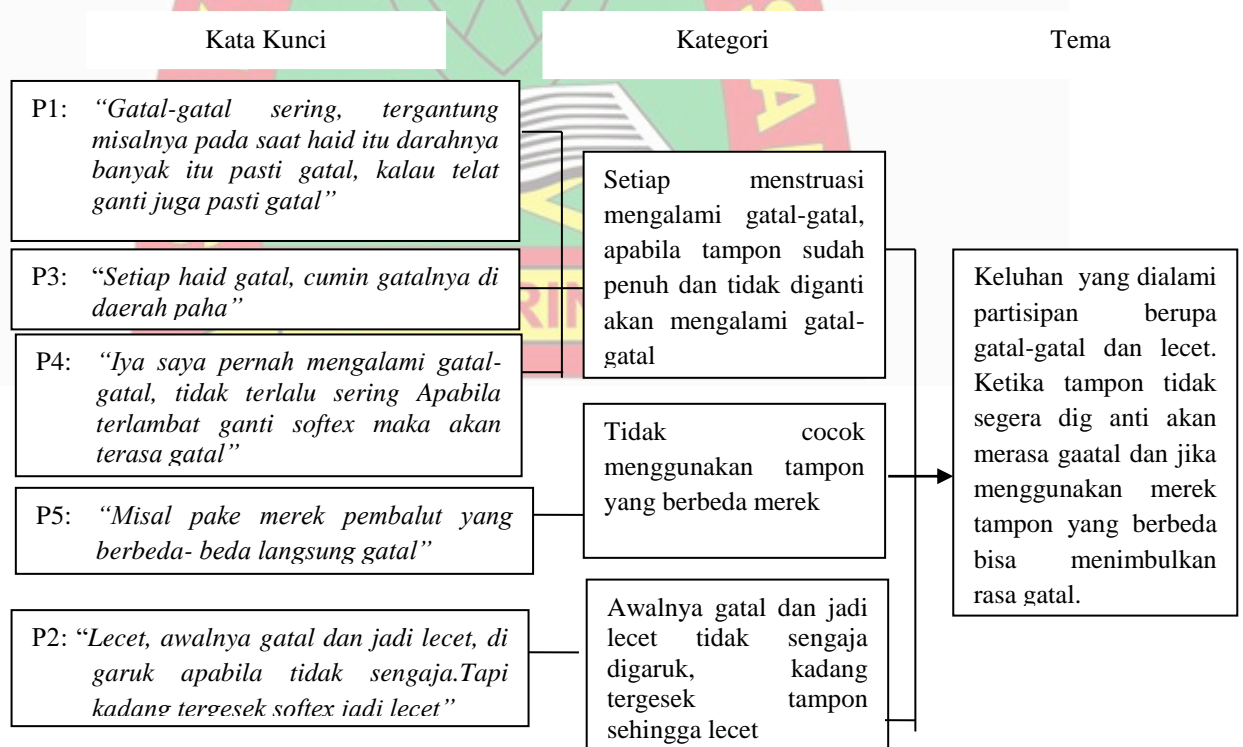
Kata Kunci

Kategori

Tema

P1: *"Gatal-gatal sering, tergantung misalnya pada saat haid itu darahnya banyak itu pasti gatal, kalau telat ganti juga pasti gatal"*

P3: "*Setiap haid gatal, cumin gatalnya di daerah paha"*

P4: *"Iya saya pernah mengalami gatal-gatal, tidak terlalu sering Apabila terlambat ganti softex maka akan terasa gatal"*

P5: *"Misal pake merek pembalut yang berbeda- beda langsung gatal"*

P2: "*Lecet, awalnya gatal dan jadi lecet, di garuk apabila tidak sengaja.Tapi kadang tergesek softex jadi lecet"*

Setiap menstruasi mengalami gatal-gatal, apabila tampon sudah penuh dan tidak diganti akan mengalami gatal-gatal

Tidak cocok menggunakan tampon yang berbeda merek

Awalnya gatal dan jadi lecet tidak sengaja digaruk, kadang tergesek tampon sehingga lecet

Keluhan yang dialami partisipan berupa gatal-gatal dan lecet. Ketika tampon tidak segera dig anti akan merasa gaatal dan jika menggunakan merek tampon yang berbeda bisa menimbulkan rasa gatal.